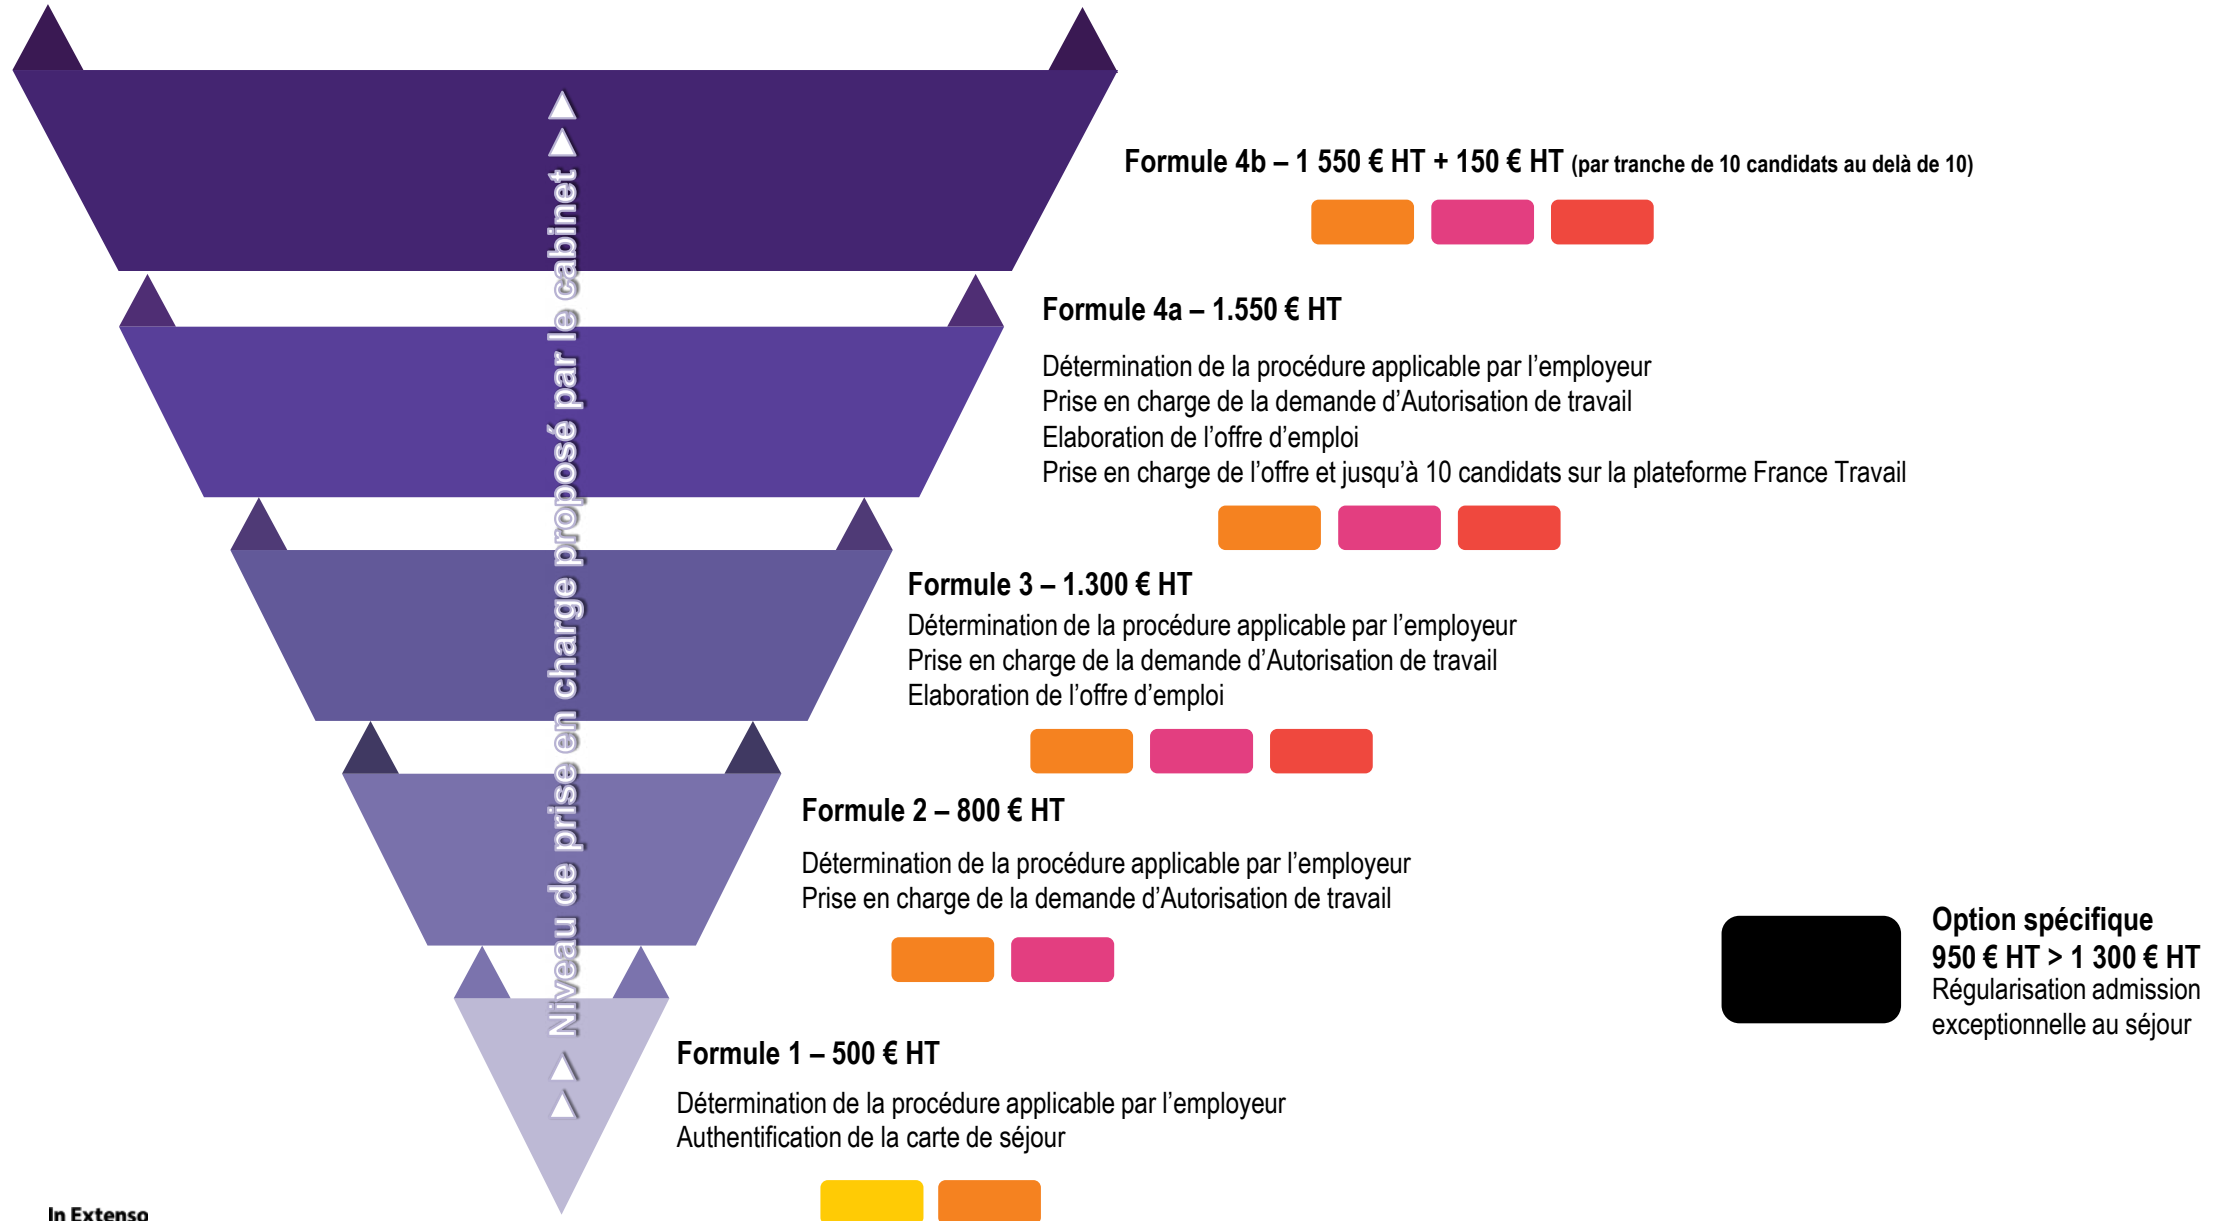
Niveau de prise en charge proposé par le cabinet

Formule 4b – 1 550 € HT + 150 € HT (par tranche de 10 candidats au delà de 10)

Formule 4a – 1.550 € HT

Détermination de la procédure applicable par l'employeur
Prise en charge de la demande d'Autorisation de travail
Elaboration de l'offre d'emploi
Prise en charge de l'offre et jusqu'à 10 candidats sur la plateforme France Travail

Formule 3 – 1.300 € HT
Détermination de la procédure applicable par l'employeur
Prise en charge de la demande d'Autorisation de travail
Elaboration de l'offre d'emploi

Formule 2 – 800 € HT

Détermination de la procédure applicable par l'employeur
Prise en charge de la demande d'Autorisation de travail

Option spécifique
950 € HT > 1 300 € HT
Régularisation admission exceptionnelle au séjour

Formule 1 – 500 € HT

Détermination de la procédure applicable par l'employeur
Authentification de la carte de séjour

In Extenso